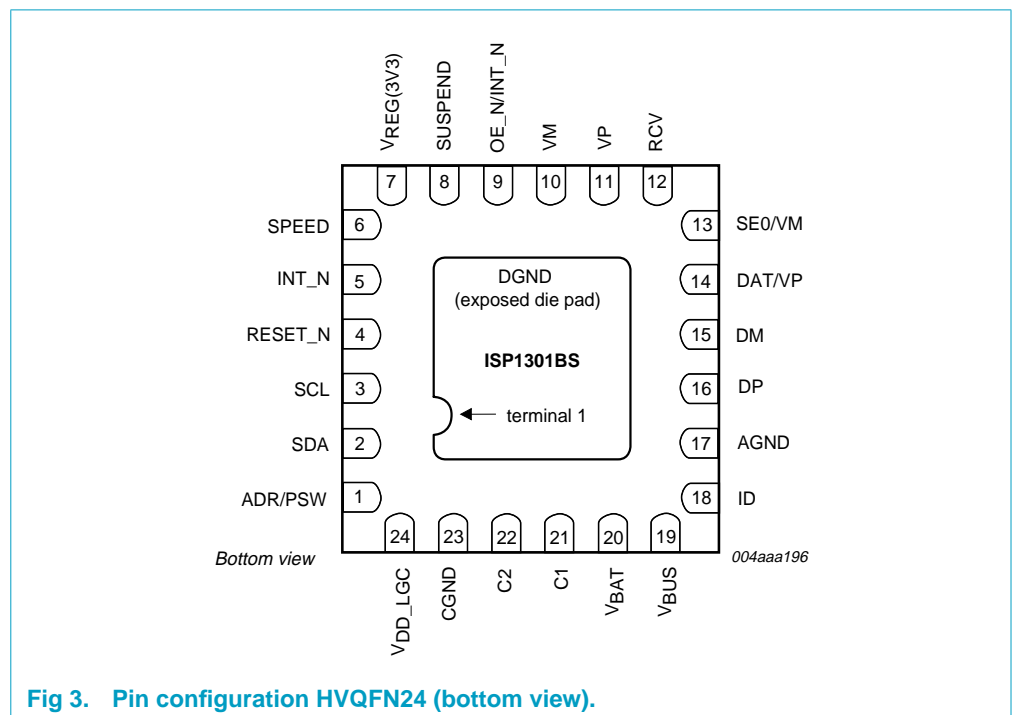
$V_{REG(3V3)}$
SUSPEND
OE_N/INT_N
VM
VP
RCV

7
8
9
10
11
12

SPEED 6
INT_N 5
RESET_N 4
SCL 3
SDA 2
ADR/PSW 1

13 SE0/VM
14 DAT/VP
15 DM
16 DP
17 AGND
18 ID

DGND
(exposed die pad)

ISP1301BS

terminal 1

24
23
22
21
20
19

Bottom view

004aaa196

$V_{DD\_LGC}$
CGND
C2
C1
$V_{BAT}$
$V_{BUS}$

Fig 3. Pin configuration HVQFN24 (bottom view).